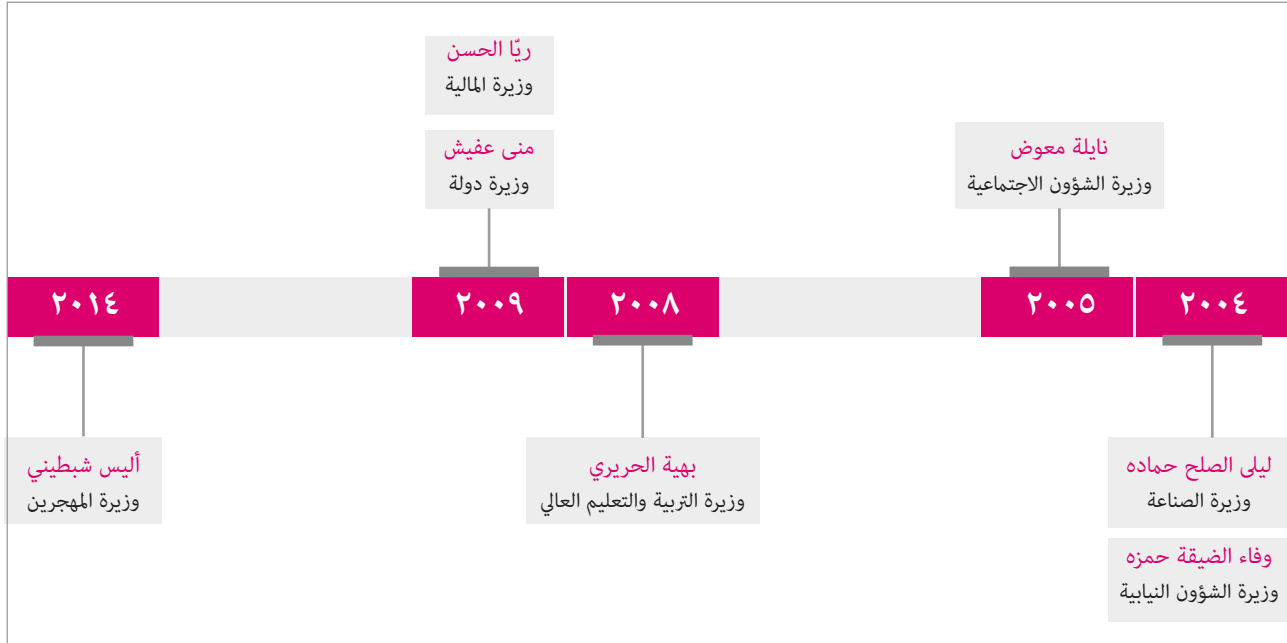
ريّا الحسن
وزيرة المالية

منى عفيش
وزيرة دولة

نايلة معوض
وزيرة الشؤون الاجتماعية

٢٠٠٤

٢٠٠٥

٢٠٠٨

٢٠٠٩

٢٠١٤

ليلى الصلح حماده
وزيرة الصناعة

وفاء الضيقة حمزه
وزيرة الشؤون النيابية

بهية الحريري
وزيرة التربية والتعليم العالي

أليس شبطيني
وزيرة المهجرين